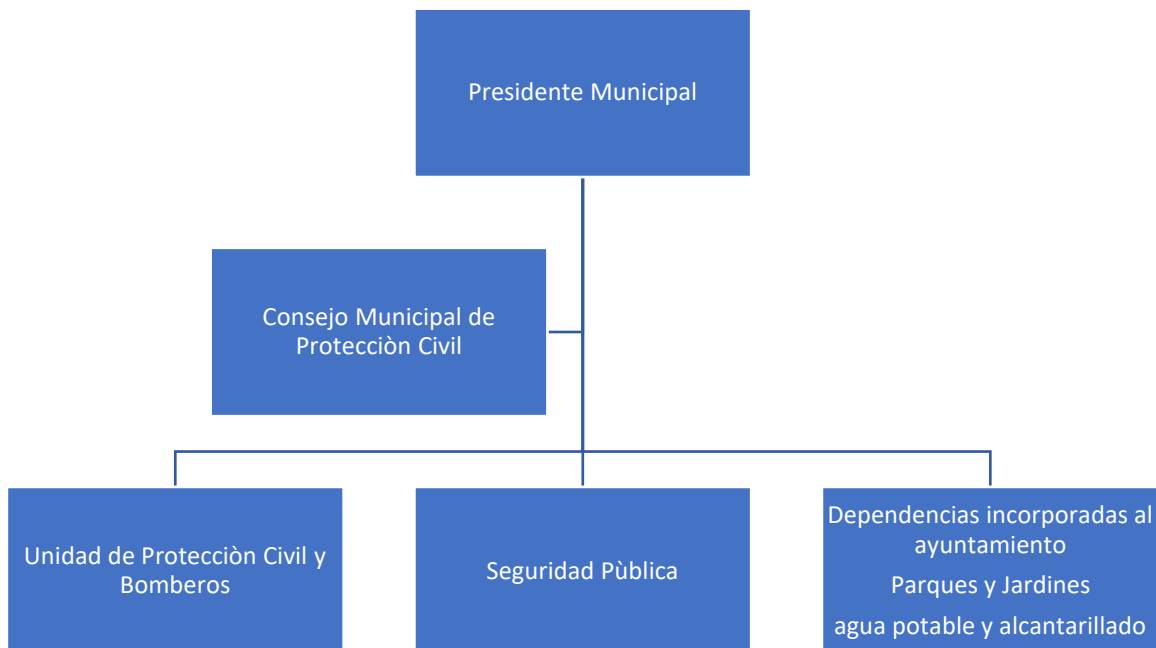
Presidente Municipal

Consejo Municipal de Protecciòn Civil

Unidad de Protecciòn Civil y Bomberos

Seguridad Pùblica

Dependencias incorporadas al ayuntamiento

Parques y Jardines

agua potable y alcantarillado